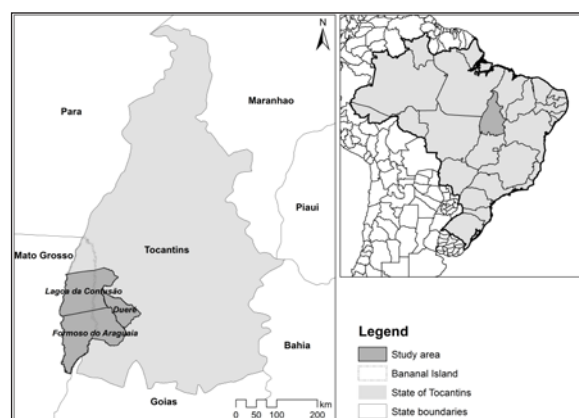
N

Para

Maranhao

Piaui

Mato Grosso

Tocantins

Lagoa da Confusão

Dueré

Formoso do Araguaia

Bahia

Goias

0 50 100 200 km

Legend

Study area

Bananal Island

State of Tocantins

State boundaries